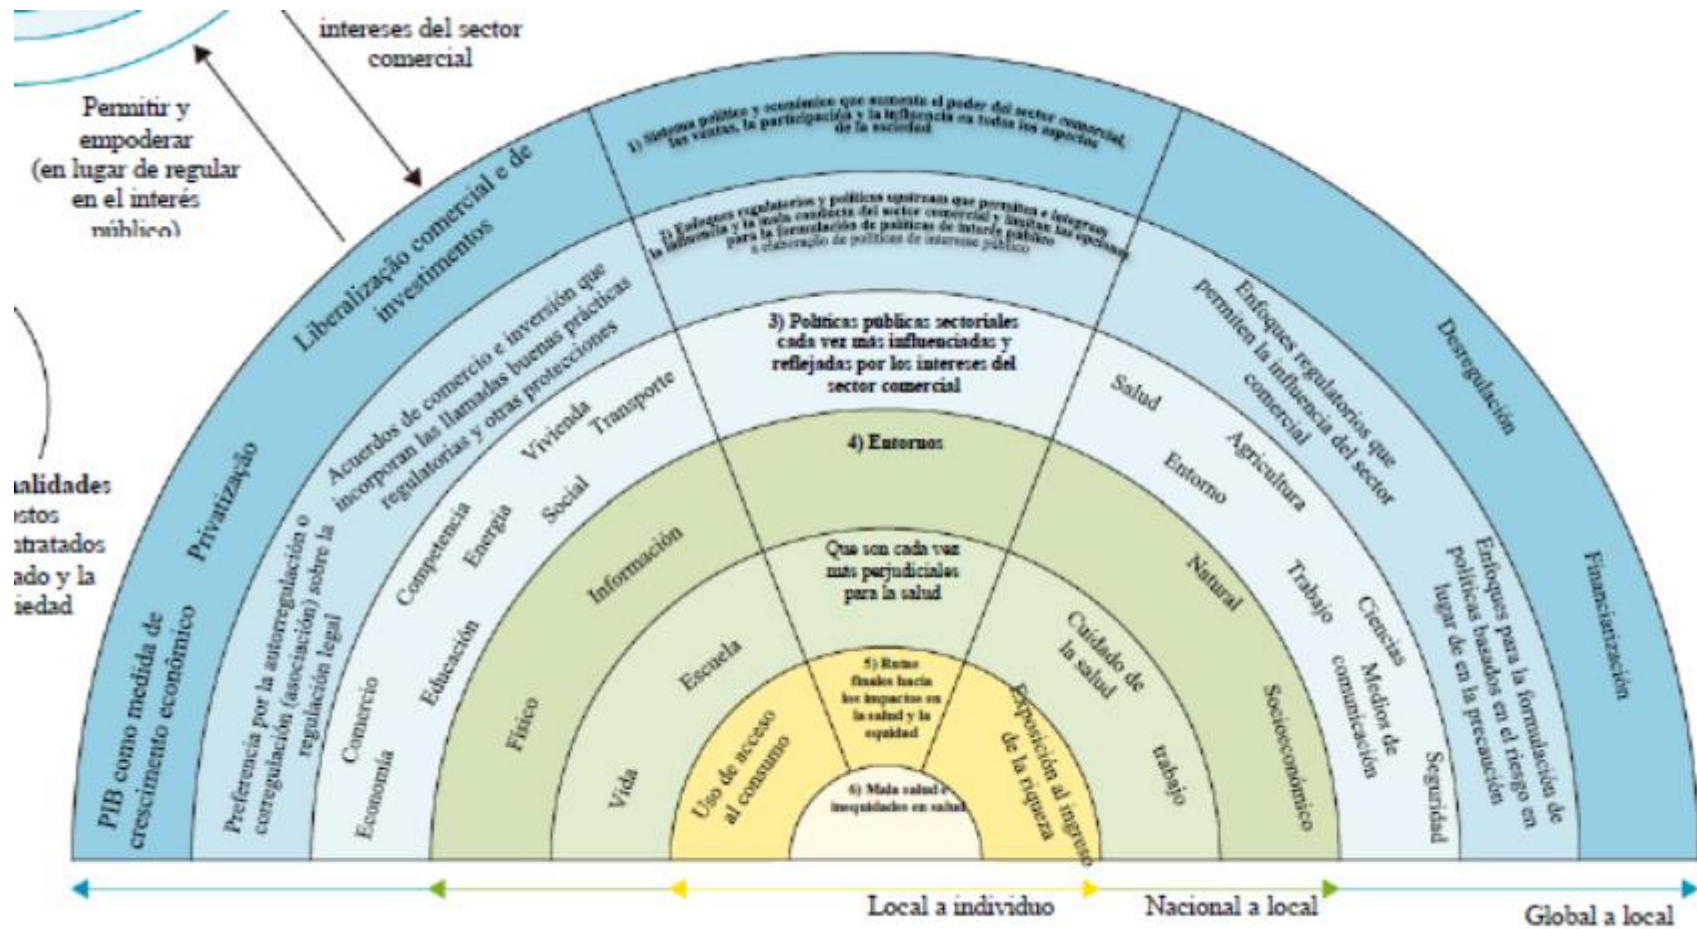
intereses del sector comercial

Permitir y empoderar (en lugar de regular en el interés público)

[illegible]alidades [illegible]stos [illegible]tratados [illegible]ado y la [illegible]iedad

1) Sistema político y económico que aumenta el poder del sector comercial, las ventas, la participación y la influencia en todos los aspectos de la sociedad

2) Enfoques regulatorios y políticos upstream que permiten e integran la influencia y la mala conducta del sector comercial y limitan las opciones para la formulación de políticas de interés público e elaboração de políticas de interesse público

3) Políticas públicas sectoriales cada vez más influenciadas y reflejadas por los intereses del sector comercial

4) Entornos

Que son cada vez más perjudiciales para la salud

5) Rutas finales hacia los impactos en la salud y la equidad

6) Mala salud e inequidades en salud

PIB como medida de crescimento económico

Privatização

Liberalização comercial e de investimentos

Desregulação

Financiarização

Preferencia por la autorregulación o corregulación (asociación) sobre la regulación legal

Acuerdos de comercio e inversión que incorporan las llamadas buenas prácticas regulatorias y otras protecciones

Enfoques regulatorios que permiten la influencia del sector comercial

Enfoques para la formulación de políticas basados en el riesgo en lugar de en la precaución

Economía

Comercio

Educación

Competencia

Energía

Social

Vivienda

Transporte

Salud

Entorno

Agricultura

Trabajo

Ciencias

Medios de comunicación

Seguridad

Físico

Información

Natural

Socioeconómico

Vida

Escuela

Cuidado de la salud

trabajo

Uso de acceso al consumo

Exposición al ingreso de la riqueza

Local a individuo

Nacional a local

Global a local